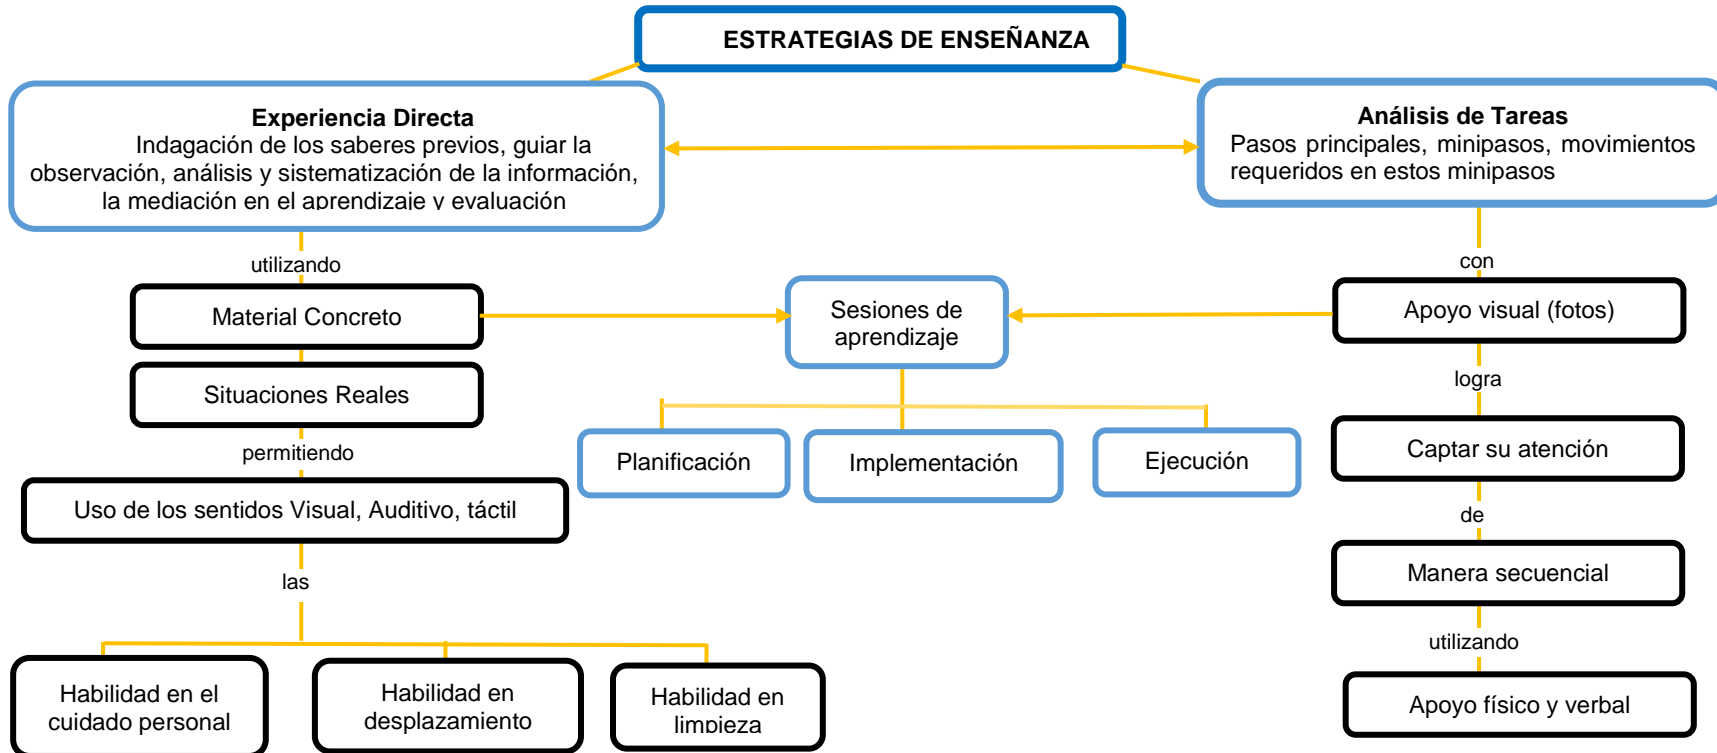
ESTRATEGIAS DE ENSEÑANZA

Experiencia Directa
Indagación de los saberes previos, guiar la observación, análisis y sistematización de la información, la mediación en el aprendizaje y evaluación

Análisis de Tareas
Pasos principales, minipasos, movimientos requeridos en estos minipasos

utilizando

Material Concreto

Situaciones Reales

permitiendo

Uso de los sentidos Visual, Auditivo, táctil

las

Habilidad en el cuidado personal

Habilidad en desplazamiento

Habilidad en limpieza

Sesiones de aprendizaje

Planificación

Implementación

Ejecución

con

Apoyo visual (fotos)

logra

Captar su atención

de

Manera secuencial

utilizando

Apoyo físico y verbal